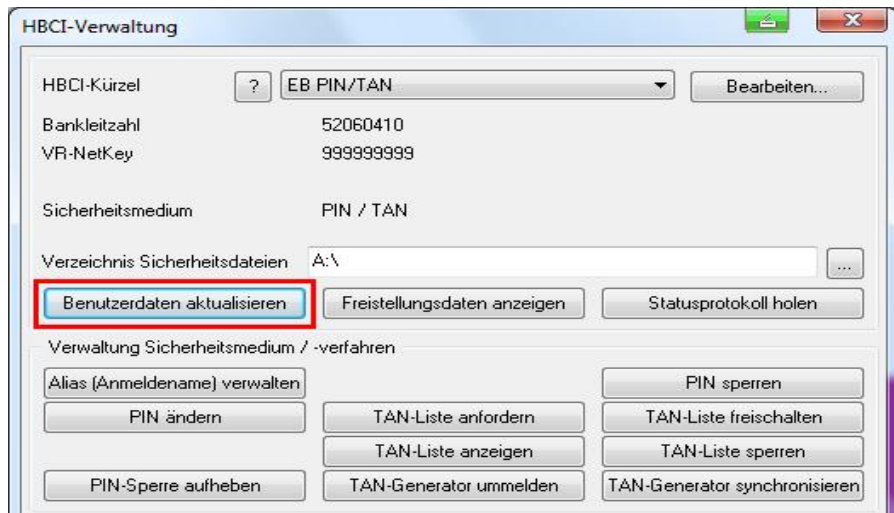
HBCI-Verwaltung

HBCI-Kürzel ? EB PIN/TAN Bearbeiten...

Bankleitzahl 52060410
VR-NetKey 999999999

Sicherheitsmedium PIN / TAN

Verzeichnis Sicherheitsdateien A:\ ...

Benutzerdaten aktualisieren Freistellungsdaten anzeigen Statusprotokoll holen

Verwaltung Sicherheitsmedium / -verfahren

Alias (Anmeldename) verwalten
PIN sperren
PIN ändern
TAN-Liste anfordern
TAN-Liste freischalten
TAN-Liste anzeigen
TAN-Liste sperren
PIN-Sperre aufheben
TAN-Generator ummelden
TAN-Generator synchronisieren